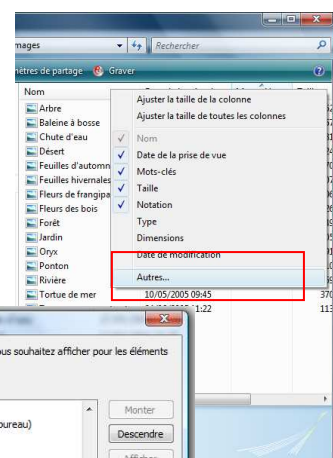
mages
Rechercher
mètres de partage
Graver
Nom
Arbre
Baleine à bosse
Chute d'eau
Désert
Feuilles d'automn
Feuilles hivernales
Fleurs de frangipa
Fleurs des bois
Forêt
Jardin
Oryx
Ponton
Rivière
Tortue de mer
Ajuster la taille de la colonne
Ajuster la taille de toutes les colonnes
Nom
Date de la prise de vue
Mots-clés
Taille
Notation
Type
Dimensions
Date de modification
Autres...
10/05/2005 09:45
1:22
370
17
ous souhaitez afficher pour les éléments
ureau)
Monter
Descendre
Afficher